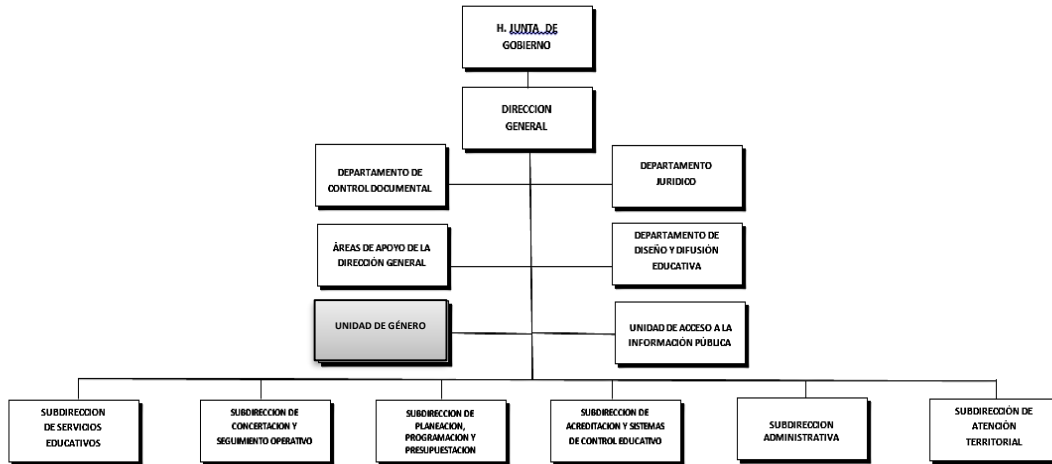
H. JUNTA DE GOBIERNO

DIRECCION GENERAL

DEPARTAMENTO DE CONTROL DOCUMENTAL

DEPARTAMENTO JURIDICO

ÁREAS DE APOYO DE LA DIRECCIÓN GENERAL

DEPARTAMENTO DE DISEÑO Y DIFUSIÓN EDUCATIVA

UNIDAD DE GÉNERO

UNIDAD DE ACCESO A LA INFORMACIÓN PÚBLICA

SUBDIRECCION DE SERVICIOS EDUCATIVOS

SUBDIRECCION DE CONCERTACION Y SEGUIMIENTO OPERATIVO

SUBDIRECCION DE PLANEACION, PROGRAMACION Y PRESUPUESTACION

SUBDIRECCION DE ACREDITACION Y SISTEMAS DE CONTROL EDUCATIVO

SUBDIRECCION ADMINISTRATIVA

SUBDIRECCIÓN DE ATENCIÓN TERRITORIAL